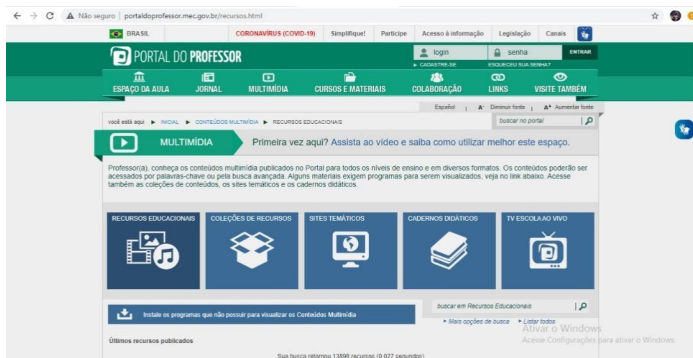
Não seguro | portaldoprofessor.mec.gov.br/recursos.html

BRASIL | CORONAVÍRUS (COVID-19) | Simplifique! | Participe | Acesso à informação | Legislação | Canais

PORTAL DO PROFESSOR

login | senha | ENTRAR

CADASTRE-SE | ESQUECEU SUA SENHA?

ESPAÇO DA AULA | JORNAL | MULTIMÍDIA | CURSOS E MATERIAIS | COLABORAÇÃO | LINKS | VISITE TAMBÉM

Español | A⁻ Diminuir fonte | A⁺ Aumentar fonte

você está aqui ▶ INICIAL ▶ CONTEÚDOS MULTIMÍDIA ▶ RECURSOS EDUCACIONAIS

buscar no portal

MULTIMÍDIA

Primeira vez aqui? Assista ao vídeo e saiba como utilizar melhor este espaço.

Professor(a), conheça os conteúdos multimídia publicados no Portal para todos os níveis de ensino e em diversos formatos. Os conteúdos poderão ser acessados por palavras-chave ou pela busca avançada. Alguns materiais exigem programas para serem visualizados, veja no link abaixo. Acesse também as coleções de conteúdos, os sites temáticos e os cadernos didáticos.

RECURSOS EDUCACIONAIS | COLEÇÕES DE RECURSOS | SITES TEMÁTICOS | CADERNOS DIDÁTICOS | TV ESCOLA AO VIVO

Instale os programas que não possuir para visualizar os Conteúdos Multimídia

buscar em Recursos Educacionais

▸ Mais opções de busca ▸ Listar todos

Últimos recursos publicados

Sua busca retornou 13898 recursos (0.027 segundos)

Ativar o Windows
Acesse Configurações para ativar o Windows.